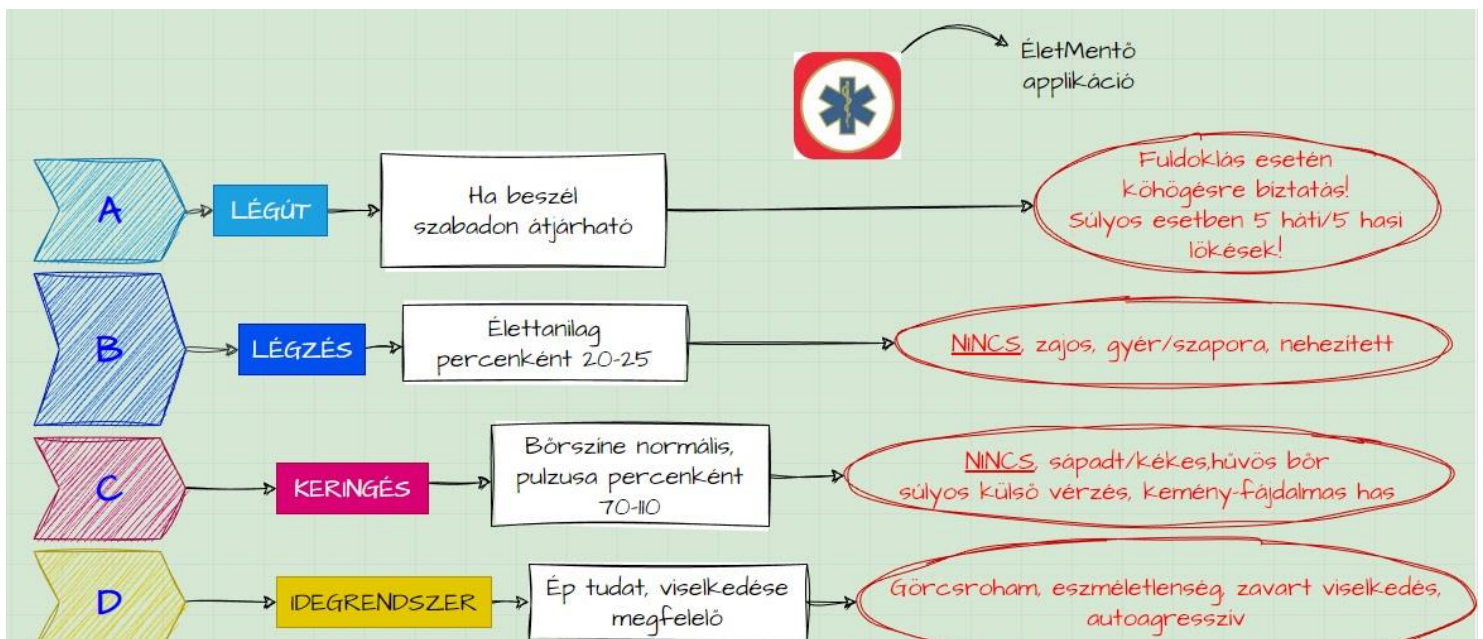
ÉletMentő applikáció

A

LÉGÚT

Ha beszél szabadon átjárható

Fuldoklás esetén köhögésre biztatás! Súlyos esetben 5 háti/5 hasi lökések!

B

LÉGZÉS

Élettanilag percenként 20-25

NINCS, zajos, gyér/szapora, nehezített

C

KERINGÉS

Bőrszíne normális, pulzusa percenként 70-110

NINCS, sápadt/kékes,hűvös bőr súlyos külső vérzés, kemény-fájdalmas has

D

IDEGRENDSZER

Ép tudat, viselkedése megfelelő

Görcsroham, eszméletlenség, zavart viselkedés, autoagresszív